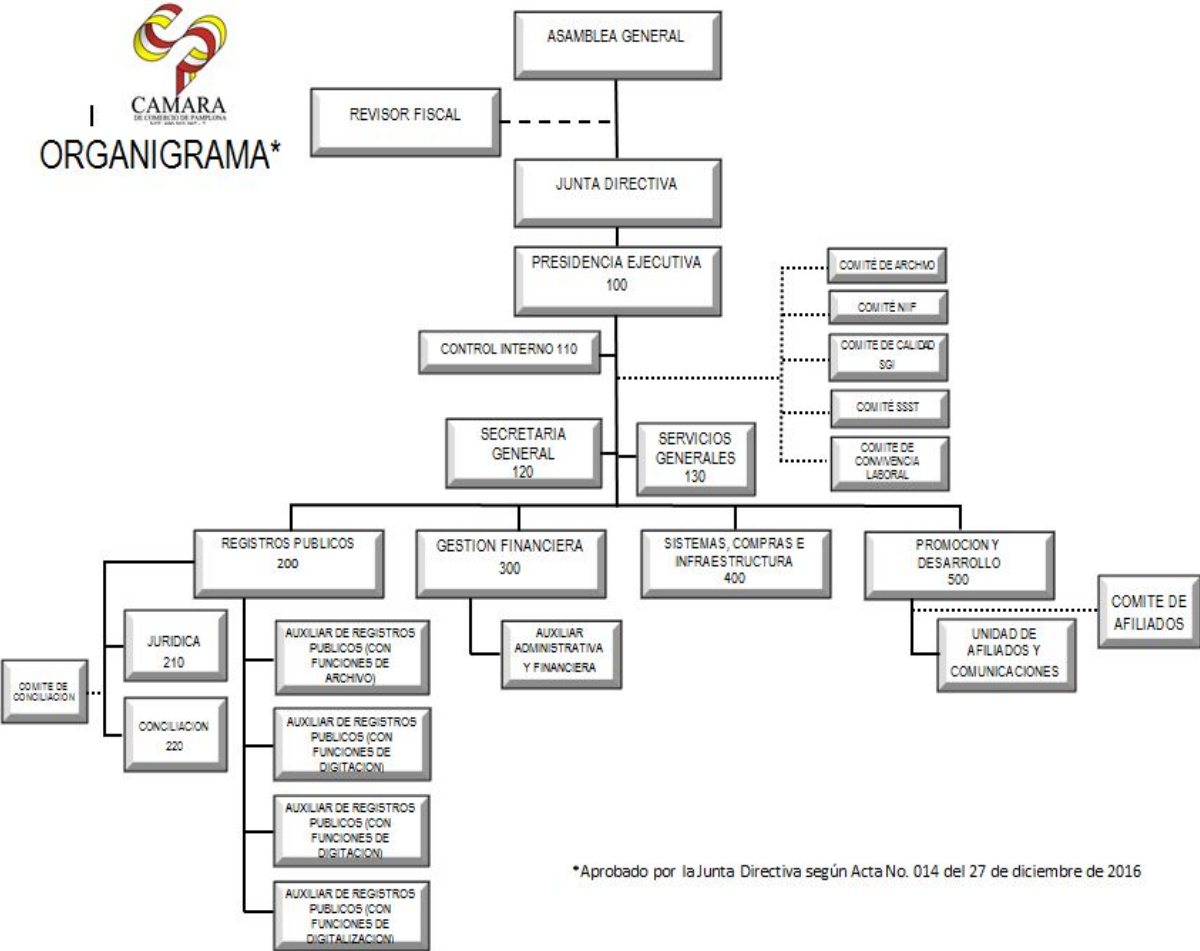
CAMARA
DE COMERCIO DE PAMPLONA
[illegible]

ORGANIGRAMA*

ASAMBLEA GENERAL

REVISOR FISCAL

JUNTA DIRECTIVA

PRESIDENCIA EJECUTIVA
100

COMITÉ DE ARCHIVO

COMITÉ NIIF

COMITE DE CALIDAD SGI

COMITÉ SSST

COMITE DE CONVIVENCIA LABORAL

CONTROL INTERNO 110

SECRETARIA GENERAL
120

SERVICIOS GENERALES
130

REGISTROS PUBLICOS
200

GESTION FINANCIERA
300

SISTEMAS, COMPRAS E INFRAESTRUCTURA
400

PROMOCION Y DESARROLLO
500

COMITE DE AFILIADOS

JURIDICA
210

CONCILIACION
220

COMITE DE CONCILIACION

AUXILIAR DE REGISTROS PUBLICOS (CON FUNCIONES DE ARCHIVO)

AUXILIAR DE REGISTROS PUBLICOS (CON FUNCIONES DE DIGITACION)

AUXILIAR DE REGISTROS PUBLICOS (CON FUNCIONES DE DIGITACION)

AUXILIAR DE REGISTROS PUBLICOS (CON FUNCIONES DE DIGITALIZACION)

AUXILIAR ADMINISTRATIVA Y FINANCIERA

UNIDAD DE AFILIADOS Y COMUNICACIONES

*Aprobado por la Junta Directiva según Acta No. 014 del 27 de diciembre de 2016